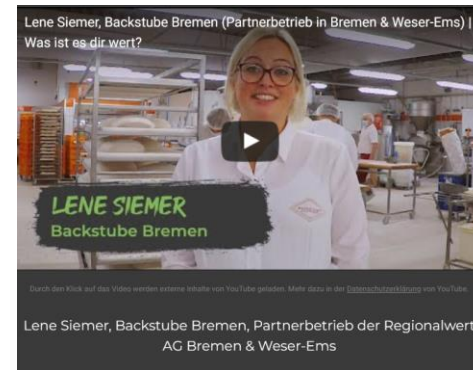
Lene Siemer, Backstube Bremen (Partnerbetrieb in Bremen & Weser-Ems) | Was ist es dir wert?

LENE SIEMER
Backstube Bremen

Durch den Klick auf das Video werden externe Inhalte von YouTube geladen. Mehr dazu in der Datenschutzerklärung von YouTube.

Lene Siemer, Backstube Bremen, Partnerbetrieb der Regionalwert AG Bremen & Weser-Ems